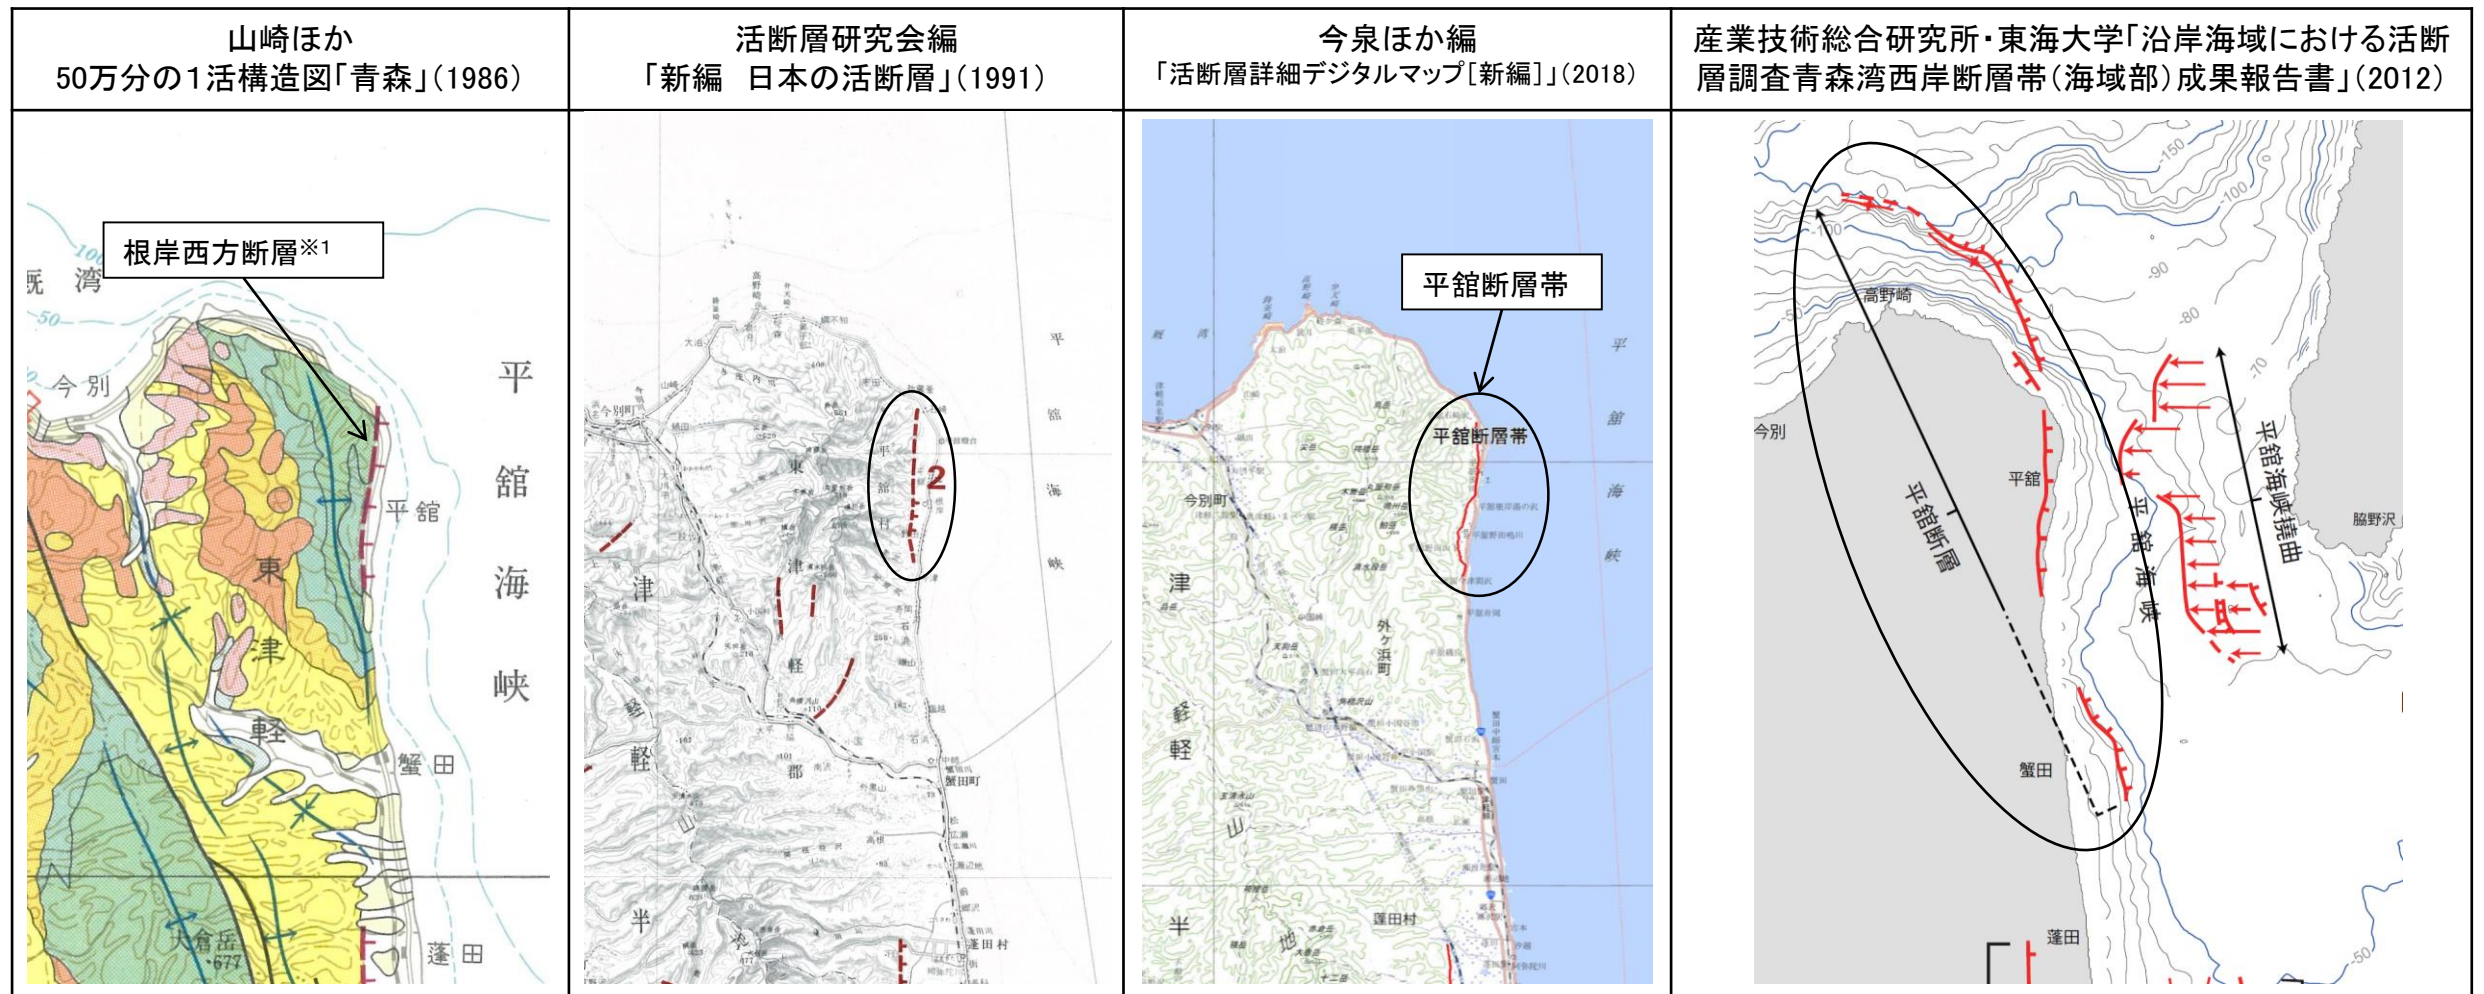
| 山崎ほか 50万分の1活構造図「青森」(1986) | 活断層研究会編 「新編　日本の活断層」(1991) | 今泉ほか編 「活断層詳細デジタルマップ[新編]」(2018) | 産業技術総合研究所・東海大学「沿岸海域における活断層調査青森湾西岸断層帯(海域部)成果報告書」(2012) |
|---|---|---|---|
| 根岸西方断層※1<br>湾<br>今別<br>平舘海峡<br>平舘<br>東<br>津<br>軽<br>蟹田<br>大倉岳<br>677<br>蓬田 | 2<br>平舘村<br>東<br>津<br>軽<br>郡<br>平舘海峡<br>今別町<br>蟹田町<br>蓬田村<br>半 | 平舘断層帯<br>平舘断層帯<br>今別町<br>津<br>軽<br>外ヶ浜町<br>蓬田村<br>平舘海峡<br>半 | 高野崎<br>今別<br>平舘<br>平舘断層<br>平舘海峡<br>平舘海峡撓曲<br>脇野沢<br>蟹田<br>蓬田<br>-150<br>-100<br>-90<br>-80<br>-70<br>-50 |